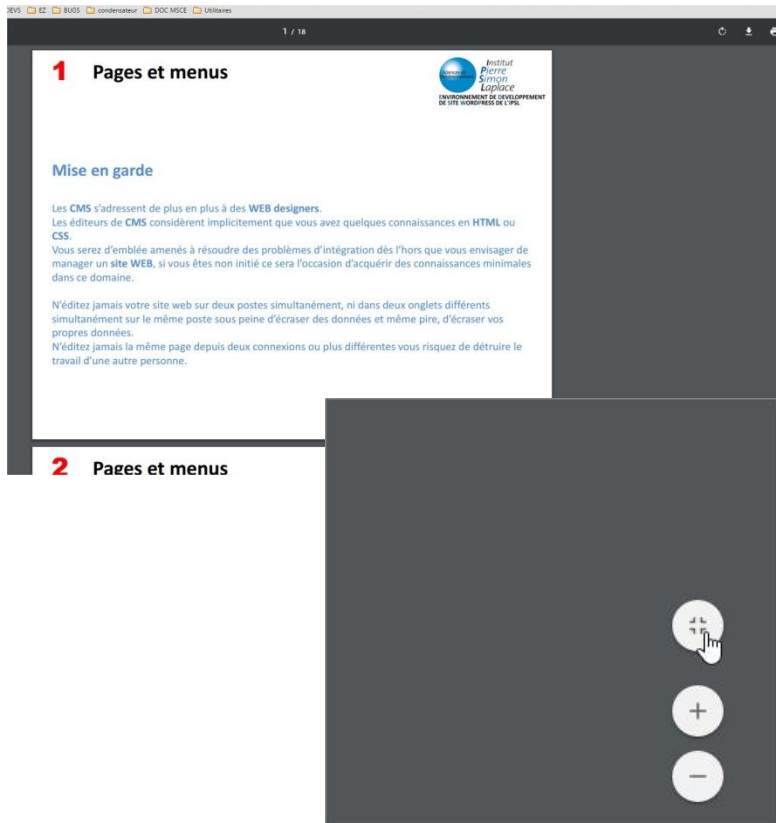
DEVS EZ BUGS condensateur DOC MSCE Utilitaires

1 / 18

1 Pages et menus

Institut Pierre Simon Laplace
ENVIRONNEMENT DE DEVELOPPEMENT DE SITE WORDPRESS DE L'IPSL

Mise en garde

Les CMS s'adressent de plus en plus à des WEB designers.
Les éditeurs de CMS considèrent implicitement que vous avez quelques connaissances en HTML ou CSS.
Vous serez d'emblée amenés à résoudre des problèmes d'intégration dès l'hors que vous envisager de manager un site WEB, si vous êtes non initié ce sera l'occasion d'acquérir des connaissances minimales dans ce domaine.

N'éditez jamais votre site web sur deux postes simultanément, ni dans deux onglets différents simultanément sur le même poste sous peine d'écraser des données et même pire, d'écraser vos propres données.
N'éditez jamais la même page depuis deux connexions ou plus différentes vous risquez de détruire le travail d'une autre personne.

2 Pages et menus

+

−